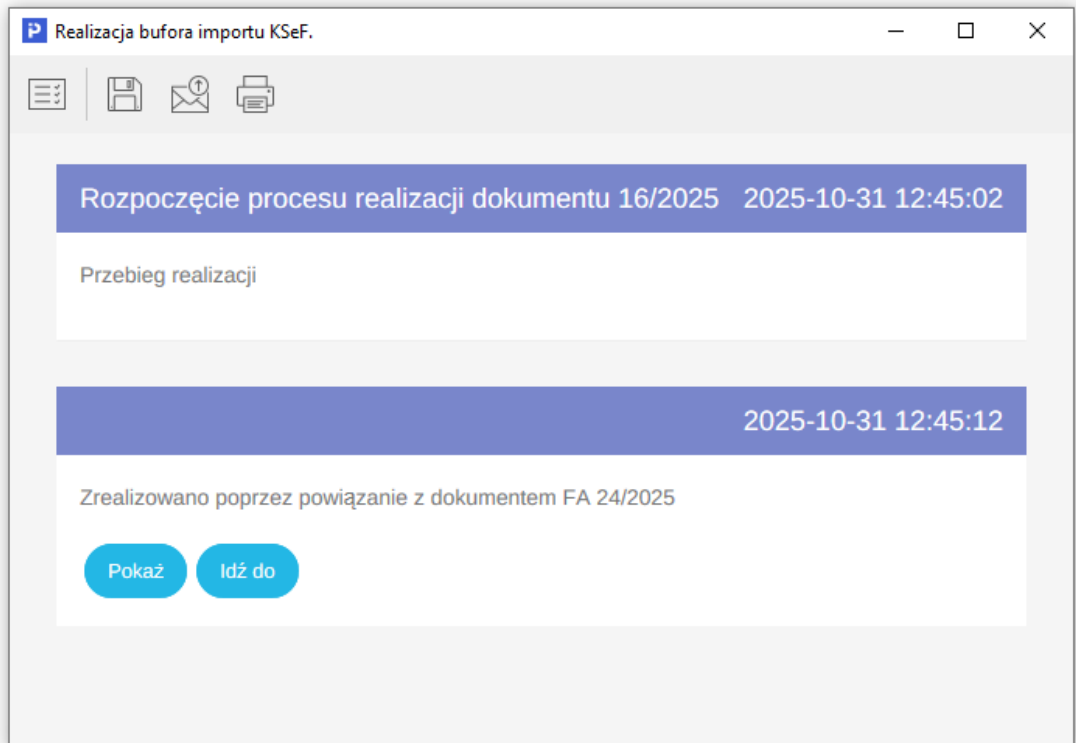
Realizacja bufora importu KSeF.

Rozpoczęcie procesu realizacji dokumentu 16/2025 2025-10-31 12:45:02

Przebieg realizacji

2025-10-31 12:45:12

Zrealizowano poprzez powiązanie z dokumentem FA 24/2025

Pokaż Idź do